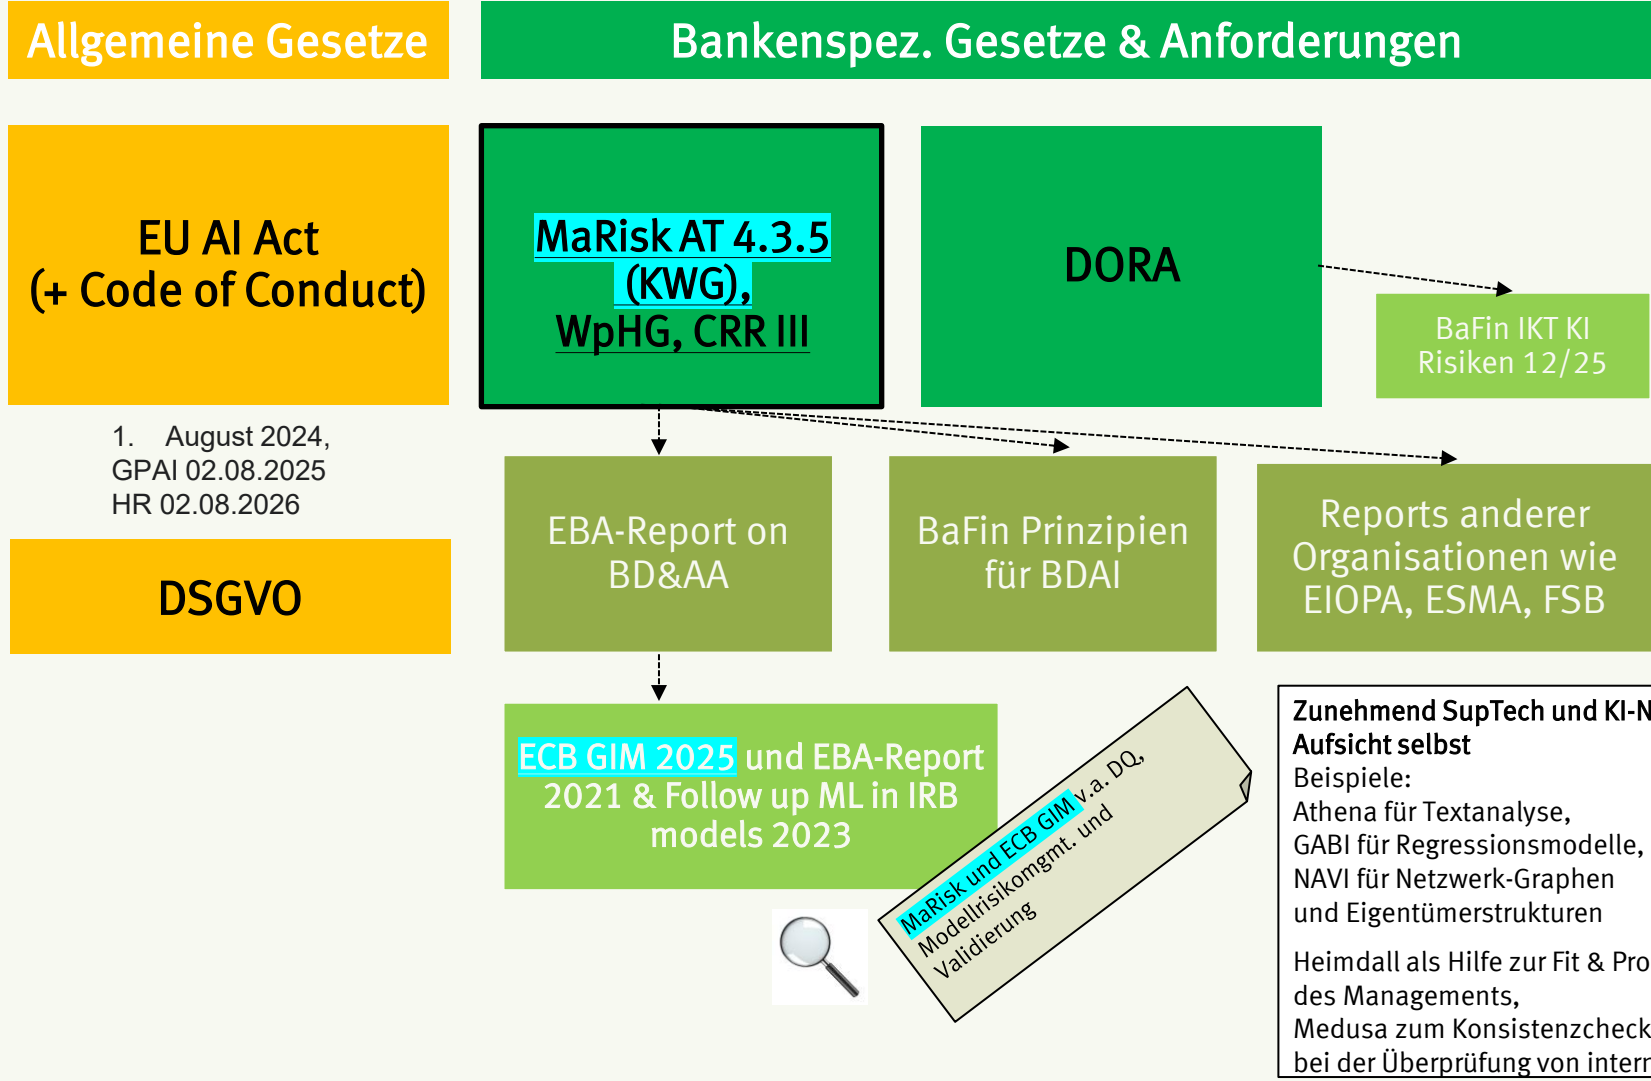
Allgemeine Gesetze

Bankenspez. Gesetze & Anforderungen

EU AI Act
(+ Code of Conduct)

1. August 2024,
GPAI 02.08.2025
HR 02.08.2026

DSGVO

MaRisk AT 4.3.5 (KWG), WpHG, CRR III

DORA

BaFin IKT KI Risiken 12/25

EBA-Report on BD&AA

BaFin Prinzipien für BDAI

Reports anderer Organisationen wie EIOPA, ESMA, FSB

ECB GIM 2025 und EBA-Report 2021 & Follow up ML in IRB models 2023

MaRisk und ECB GIM v.a. DQ, Modellrisikomgmt. und Validierung

Zunehmend SupTech und KI-N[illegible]
Aufsicht selbst
Beispiele:
Athena für Textanalyse,
GABI für Regressionsmodelle,
NAVI für Netzwerk-Graphen und Eigentümerstrukturen

Heimdall als Hilfe zur Fit & Pro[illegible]
des Managements,
Medusa zum Konsistenzcheck
bei der Überprüfung von intern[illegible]